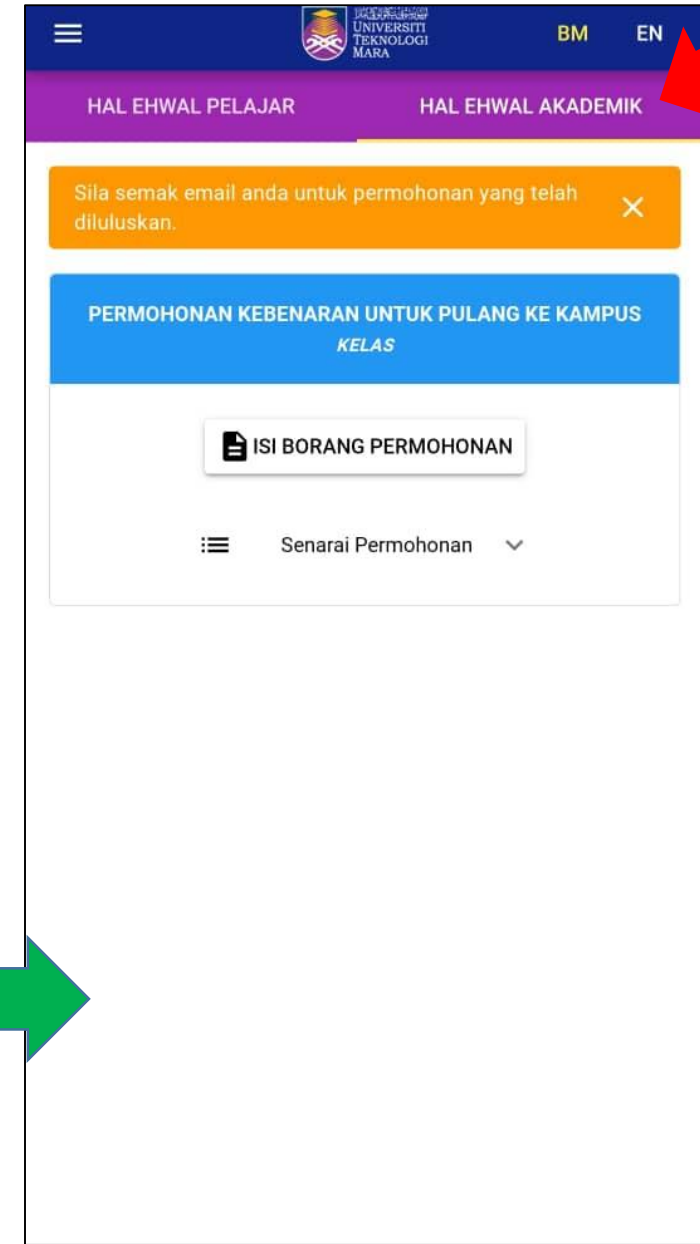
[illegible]
UNIVERSITI
TEKNOLOGI
MARA

BM EN

HAL EHWAL PELAJAR

HAL EHWAL AKADEMIK

Sila semak email anda untuk permohonan yang telah diluluskan.

PERMOHONAN KEBENARAN UNTUK PULANG KE KAMPUS
KELAS

ISI BORANG PERMOHONAN

Senarai Permohonan